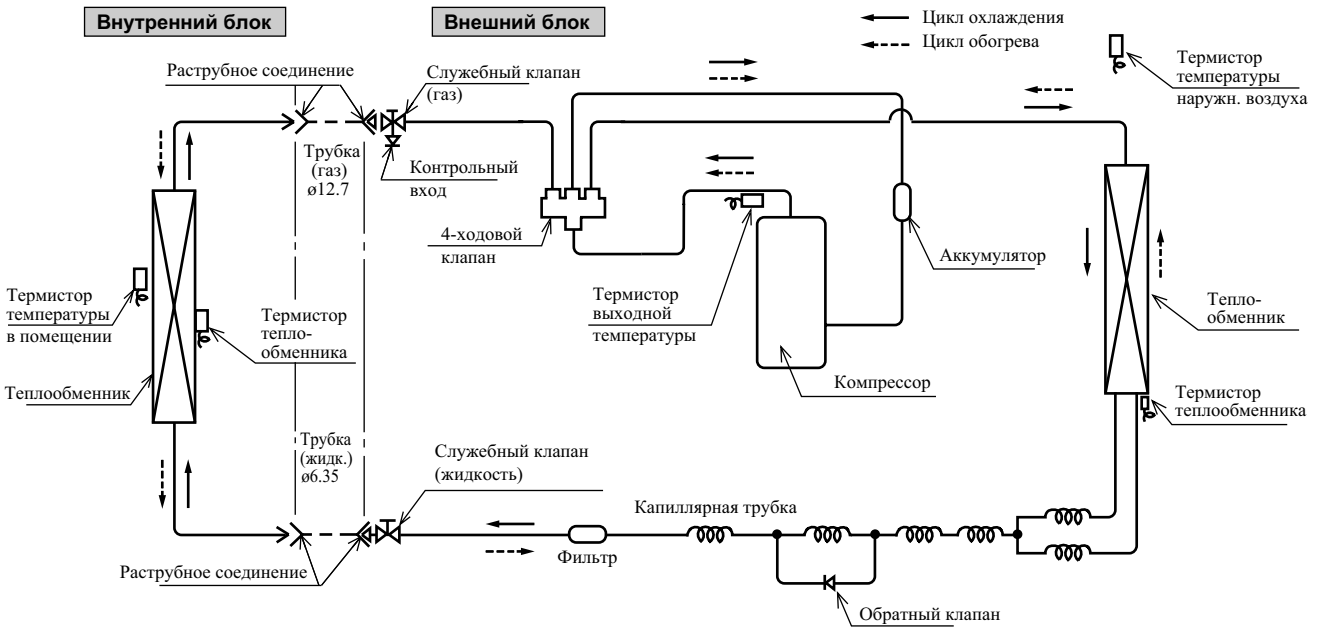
Внутренний блок

Внешний блок

Цикл охлаждения

Цикл обогрева

Термистор температуры наружн. воздуха

Раструбное соединение

Служебный клапан (газ)

Трубка (газ) ø12.7

Контрольный вход

4-ходовой клапан

Аккумулятор

Термистор температуры в помещении

Термистор теплообменника

Термистор выходной температуры

Тепло-обменник

Теплообменник

Компрессор

Термистор теплообменника

Трубка (жидк.) ø6.35

Служебный клапан (жидкость)

Капиллярная трубка

Фильтр

Раструбное соединение

Обратный клапан